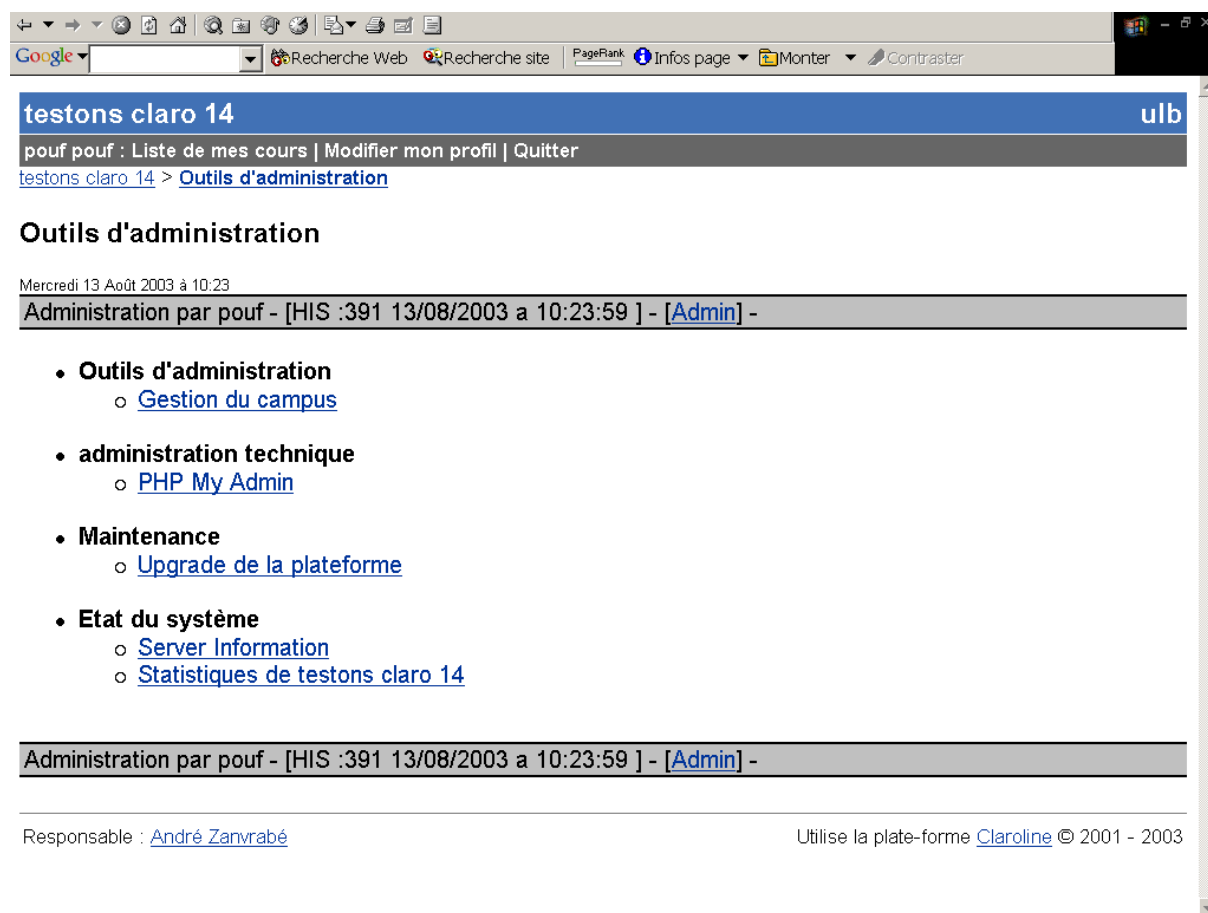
Google Recherche Web Recherche site PageRank Infos page Monter Contraster

testons claro 14

ulb

pouf pouf : Liste de mes cours | Modifier mon profil | Quitter

testons claro 14 > Outils d'administration

Outils d'administration

Mercredi 13 Août 2003 à 10:23

Administration par pouf - [HIS :391 13/08/2003 a 10:23:59 ] - [Admin] -

- Outils d'administration
  - Gestion du campus
- administration technique
  - PHP My Admin
- Maintenance
  - Upgrade de la plateforme
- Etat du système
  - Server Information
  - Statistiques de testons claro 14

Administration par pouf - [HIS :391 13/08/2003 a 10:23:59 ] - [Admin] -

Responsable : André Zanvrabé

Utilise la plate-forme Claroline © 2001 - 2003